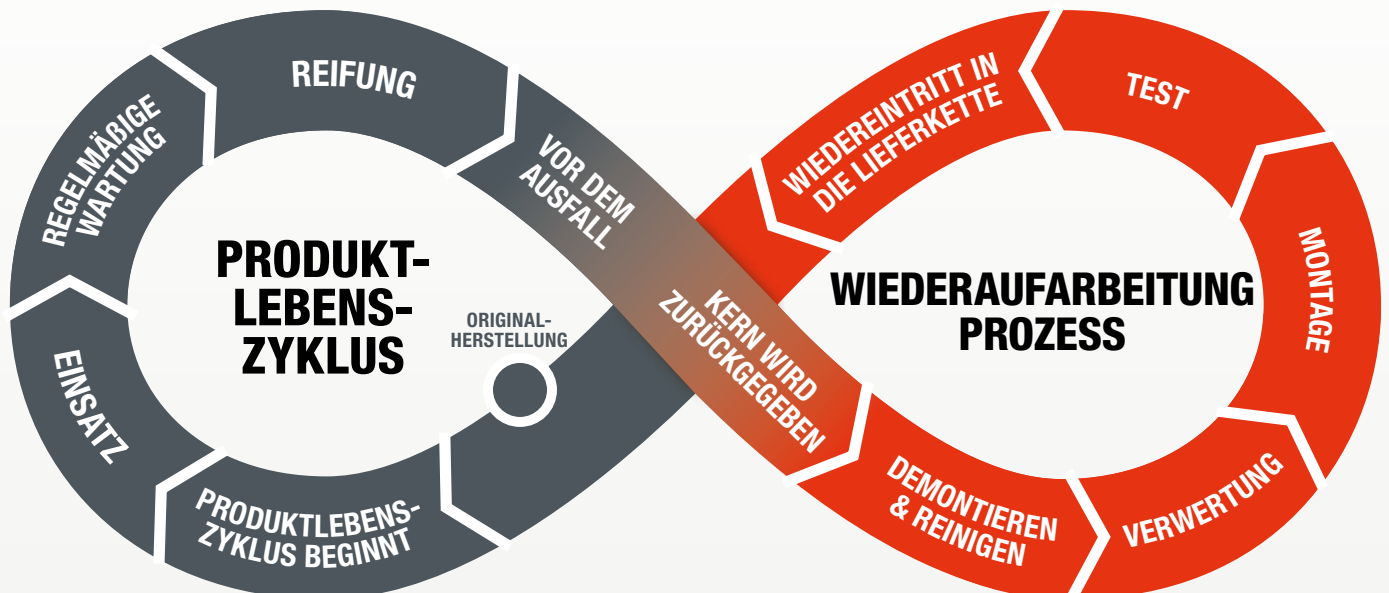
PRODUKT-LEBENS-ZYKLUS

ORIGINAL-HERSTELLUNG

PRODUKTLEBENS-ZYKLUS BEGINNT

EINSATZ

REGELMÄßIGE WARTUNG

REIFUNG

VOR DEM AUSFALL

KERN WIRD ZURÜCKGEGEBEN

DEMONTIEREN & REINIGEN

VERWERTUNG

MONTAGE

TEST

WIEDEREINTRITT IN DIE LIEFERKETTE

WIEDERAUFARBEITUNG PROZESS